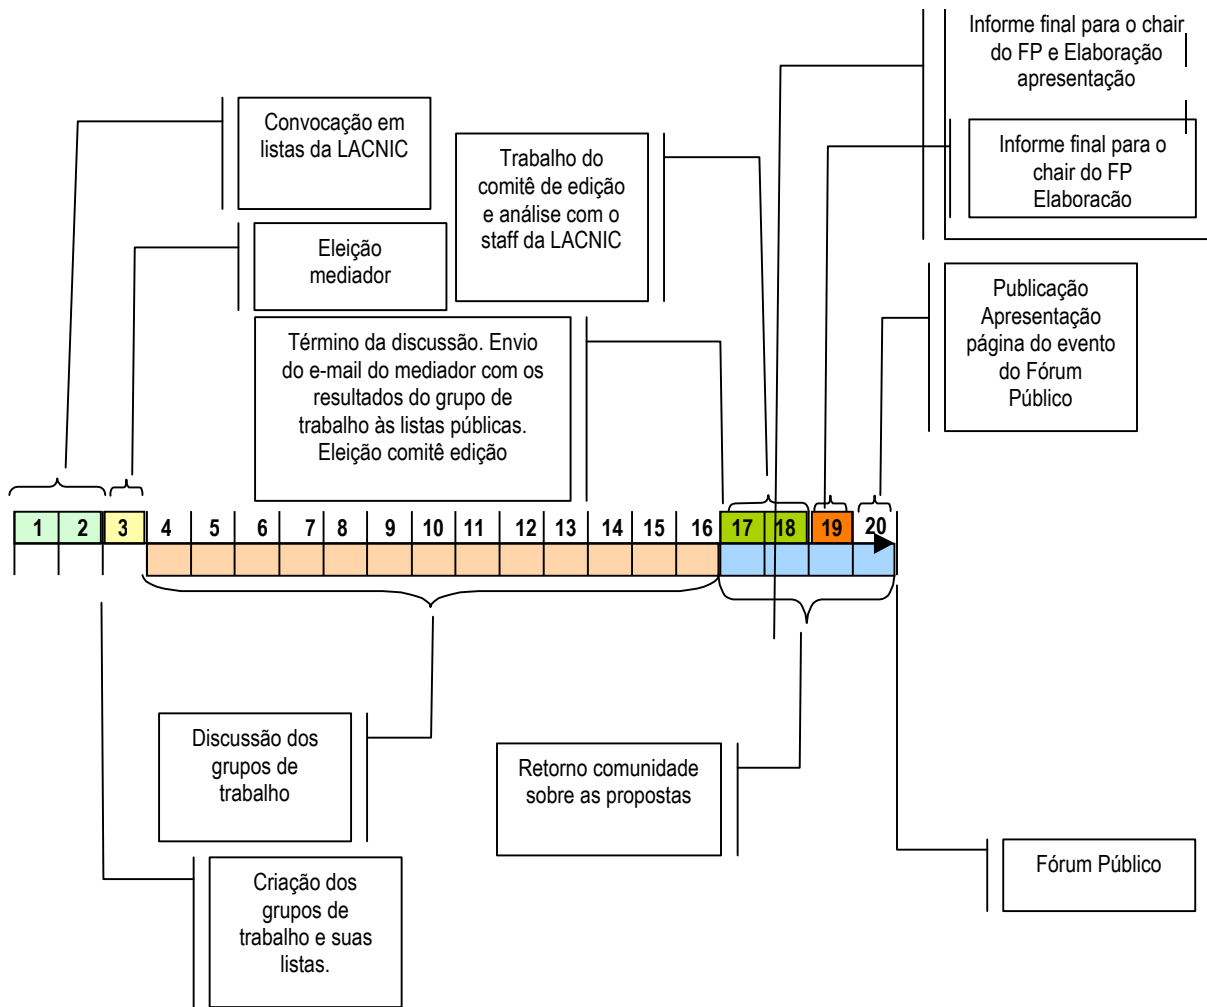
Informe final para o chair do FP e Elaboração apresentação

Convocação em listas da LACNIC

Trabalho do comitê de edição e análise com o staff da LACNIC

Informe final para o chair do FP Elaboracão

Eleição mediador

Publicação Apresentação página do evento do Fórum Público

Término da discussão. Envio do e-mail do mediador com os resultados do grupo de trabalho às listas públicas. Eleição comitê edição

| 1 | 2 | 3 | 4 | 5 | 6 | 7 | 8 | 9 | 10 | 11 | 12 | 13 | 14 | 15 | 16 | 17 | 18 | 19 | 20 |
|---|---|---|---|---|---|---|---|---|---|---|---|---|---|---|---|---|---|---|---|

Discussão dos grupos de trabalho

Retorno comunidade sobre as propostas

Fórum Público

Criação dos grupos de trabalho e suas listas.